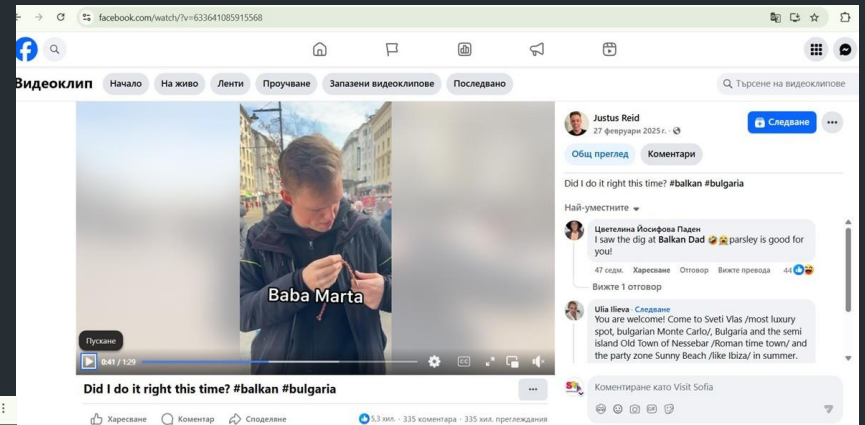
facebook.com/watch/?v=633641085915568

Видеоклип Начало На живо Ленти Проучване Запазени видеоклипове Последвано

Търсене на видеоклипове

Baba Marta

Пускане

0:41 / 1:29

Did I do it right this time? #balkan #bulgaria

Харесване Коментар Споделяне

5,3 хил. · 335 коментара · 335 хил. преглеждания

Justus Reid
27 февруари 2025 г. ·

Следване

Общ преглед Коментари

Did I do it right this time? #balkan #bulgaria

Най-уместните

Цветелина Йосифова Паден
I saw the dig at Balkan Dad 😂😭 parsley is good for you!

47 седм. Харесване Отговор Вижте превода 44

Вижте 1 отговор

Ulia Ilieva Следване
You are welcome! Come to Sveti Vlas /most luxury spot, bulgarian Monte Carlo/, Bulgaria and the semi island Old Town of Nessebar /Roman time town/ and the party zone Sunny Beach /like Ibiza/ in summer.

Коментиране като Visit Sofia